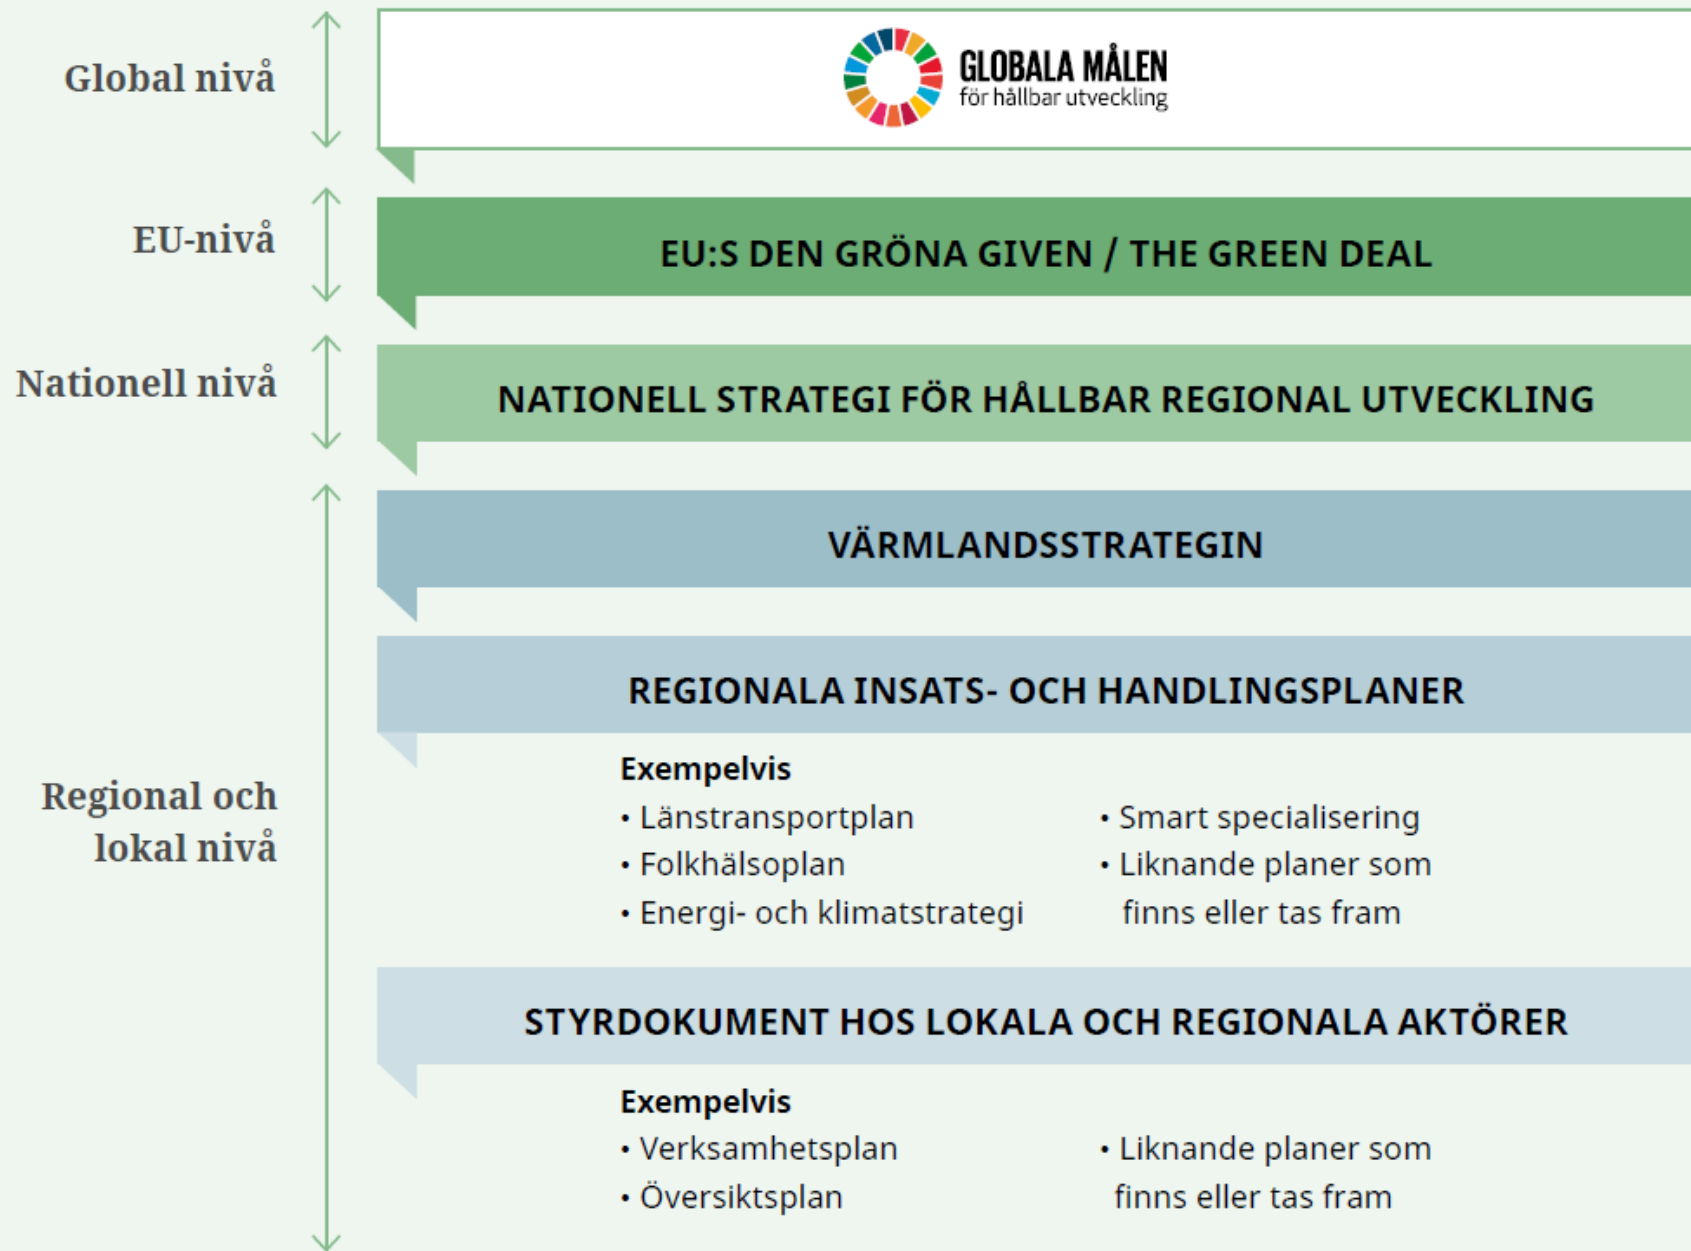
Global nivå

GLOBALA MÅLEN
för hållbar utveckling

EU-nivå

EU:S DEN GRÖNA GIVEN / THE GREEN DEAL

Nationell nivå

NATIONELL STRATEGI FÖR HÅLLBAR REGIONAL UTVECKLING

Regional och lokal nivå

VÄRMLANDSSTRATEGIN

REGIONALA INSATS- OCH HANDLINGSPLANER

Exempelvis
• Länstransportplan
• Folkhälsoplan
• Energi- och klimatstrategi

• Smart specialisering
• Liknande planer som finns eller tas fram

STYRDOKUMENT HOS LOKALA OCH REGIONALA AKTÖRER

Exempelvis
• Verksamhetsplan
• Översiktsplan

• Liknande planer som finns eller tas fram